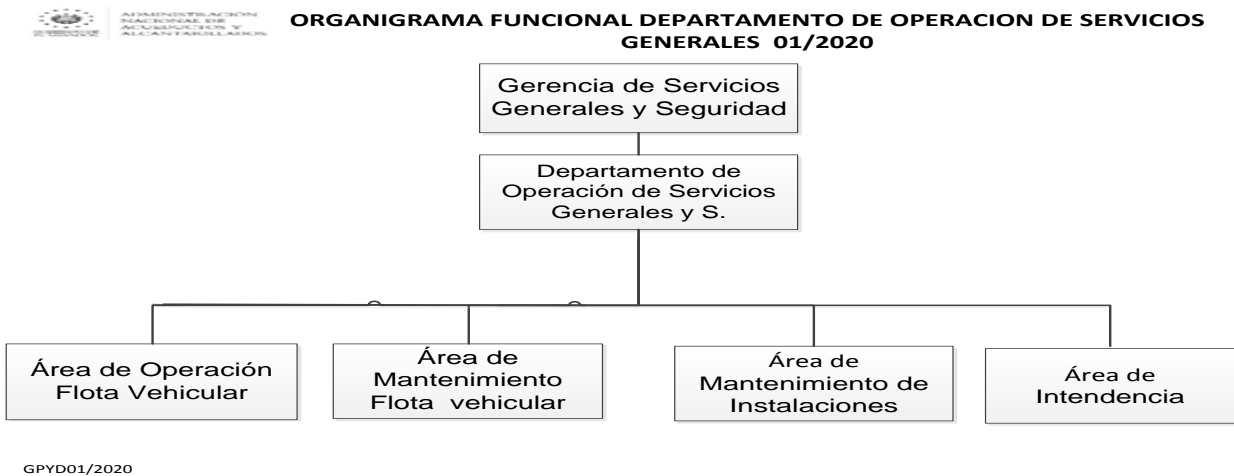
ADMINISTRACIÓN NACIONAL DE ACUEDUCTOS Y ALCANTARILLADOS

ORGANIGRAMA FUNCIONAL DEPARTAMENTO DE OPERACION DE SERVICIOS GENERALES 01/2020

Gerencia de Servicios Generales y Seguridad

Departamento de Operación de Servicios Generales y S.

Área de Operación Flota Vehicular

Área de Mantenimiento Flota vehicular

Área de Mantenimiento de Instalaciones

Área de Intendencia

GPYD01/2020